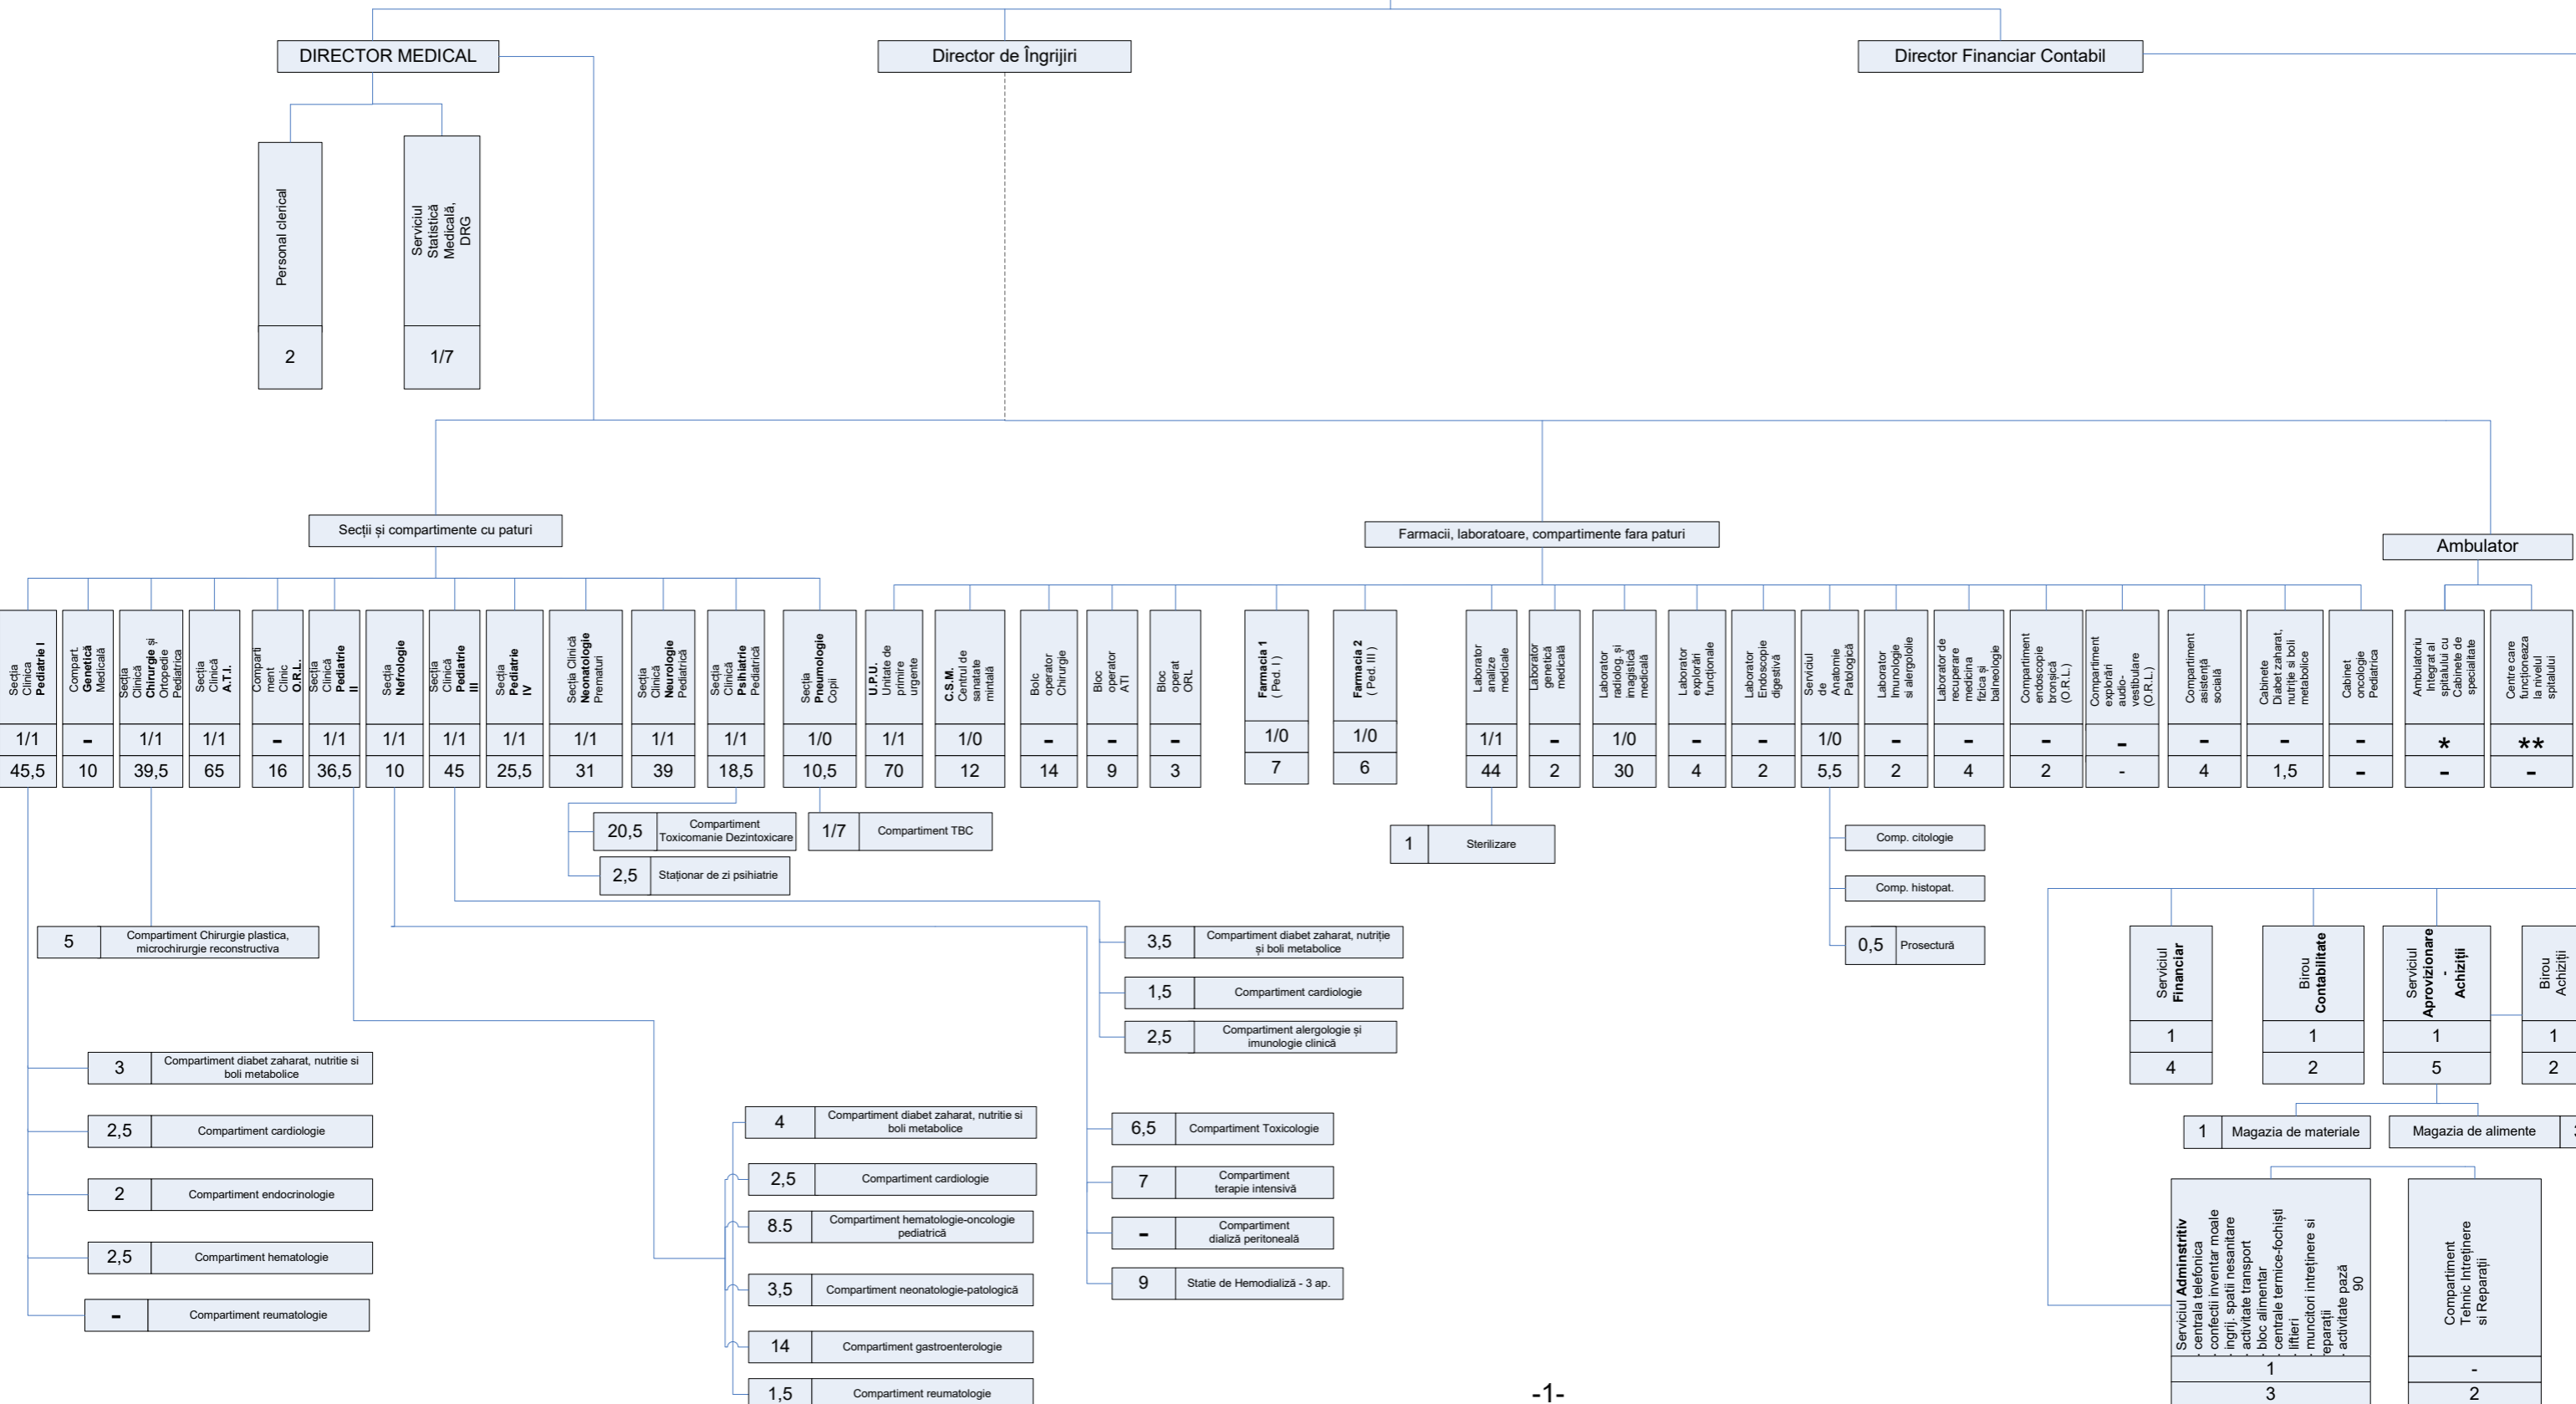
DIRECTOR MEDICAL

Director de Îngrijiri

Director Financiar Contabil

Personal clerical
2

Serviciul Statistică Medicală, DRG
1/7

Secții și compartimente cu paturi

Farmacii, laboratoare, compartimente fara paturi

Ambulator

| Secția Clinica Pediatrie I | Compart. Genetică Medicală | Secția Clinică Chirurgie și Ortopedie Pediatrica | Secția Clinică A.T.I. | Compartiment Clinic O.R.L. | Secția Clinică Pediatrie II | Secția Nefrologie | Secția Clinică Pediatrie III | Secția Pediatrie IV | Secția Clinică Neonatologie Prematuri | Secția Clinică Neurologie Pediatrică | Secția Clinică Psihiatrie Pediatrică | Secția Pneumologie Copii |
|---|---|---|---|---|---|---|---|---|---|---|---|---|
| 1/1 | - | 1/1 | 1/1 | - | 1/1 | 1/1 | 1/1 | 1/1 | 1/1 | 1/1 | 1/1 | 1/0 |
| 45,5 | 10 | 39,5 | 65 | 16 | 36,5 | 10 | 45 | 25,5 | 31 | 39 | 18,5 | 10,5 |

| U.P.U. Untate de primire urgente | C.S.M. Centrul de sanatate mintală | Bloc operator Chirurgie | Bloc operator ATI | Bloc operat ORL | Farmacia 1 ( Ped. I ) | Farmacia 2 ( Ped. III ) |
|---|---|---|---|---|---|---|
| 1/1 | 1/0 | - | - | - | 1/0 | 1/0 |
| 70 | 12 | 14 | 9 | 3 | 7 | 6 |

| Laborator analize medicale | Laborator genetică medicală | Laborator radiolog. și imagistică medicală | Laborator explorări funcționale | Laborator Endoscopie digestivă | Serviciul de Anatomie Patologică | Laborator Imunologie si alergolgie | Laborator de recuperare medicina fizica și balneologie | Compartiment endoscopie bronșică (O.R.L.) | Compartiment explorări audio-vestibulare (O.R.L.) | Compartiment asistență socială | Cabinete Diabet zaharat, nutriție și boli metabolice | Cabinet oncologie Pediatrica |
|---|---|---|---|---|---|---|---|---|---|---|---|---|
| 1/1 | - | 1/0 | - | - | 1/0 | - | - | - | - | - | - | - |
| 44 | 2 | 30 | 4 | 2 | 5,5 | 2 | 4 | 2 | - | 4 | 1,5 | - |

| Ambulatoriu Integrat al spitalului cu Cabinete de specialitate | Centre care funcționeaza la nivelul spitalului |
|---|---|
| * | ** |
| - | - |

20,5 Compartiment Toxicomanie Dezintoxicare
2,5 Staționar de zi psihiatrie
1/7 Compartiment TBC
1 Sterilizare
Comp. citologie
Comp. histopat.
0,5 Prosectură

5 Compartiment Chirurgie plastica, microchirurgie reconstructiva

3,5 Compartiment diabet zaharat, nutriție și boli metabolice
1,5 Compartiment cardiologie
2,5 Compartiment alergologie și imunologie clinică

3 Compartiment diabet zaharat, nutritie si boli metabolice
2,5 Compartiment cardiologie
2 Compartiment endocrinologie
2,5 Compartiment hematologie
- Compartiment reumatologie

4 Compartiment diabet zaharat, nutritie si boli metabolice
2,5 Compartiment cardiologie
8.5 Compartiment hematologie-oncologie pediatrică
3,5 Compartiment neonatologie-patologică
14 Compartiment gastroenterologie
1,5 Compartiment reumatologie

6,5 Compartiment Toxicologie
7 Compartiment terapie intensivă
- Compartiment dializă peritoneală
9 Statie de Hemodializă - 3 ap.

| Serviciul Financiar | Birou Contabilitate | Serviciul Aprovizionare - Achiziții | Birou Achiziții |
|---|---|---|---|
| 1 | 1 | 1 | 1 |
| 4 | 2 | 5 | 2 |

1 Magazia de materiale
Magazia de alimente

Serviciul Adminstritiv
centrala telefonica
confecții inventar moale
ingrij. spatii nesanitare
activitate transport
bloc alimentar
centrale termice-fochiști
liftieri
muncitori intreținere si reparații
activitate pază
90
1
3

Compartiment Tehnic Intreținere si Reparații
-
2

-1-